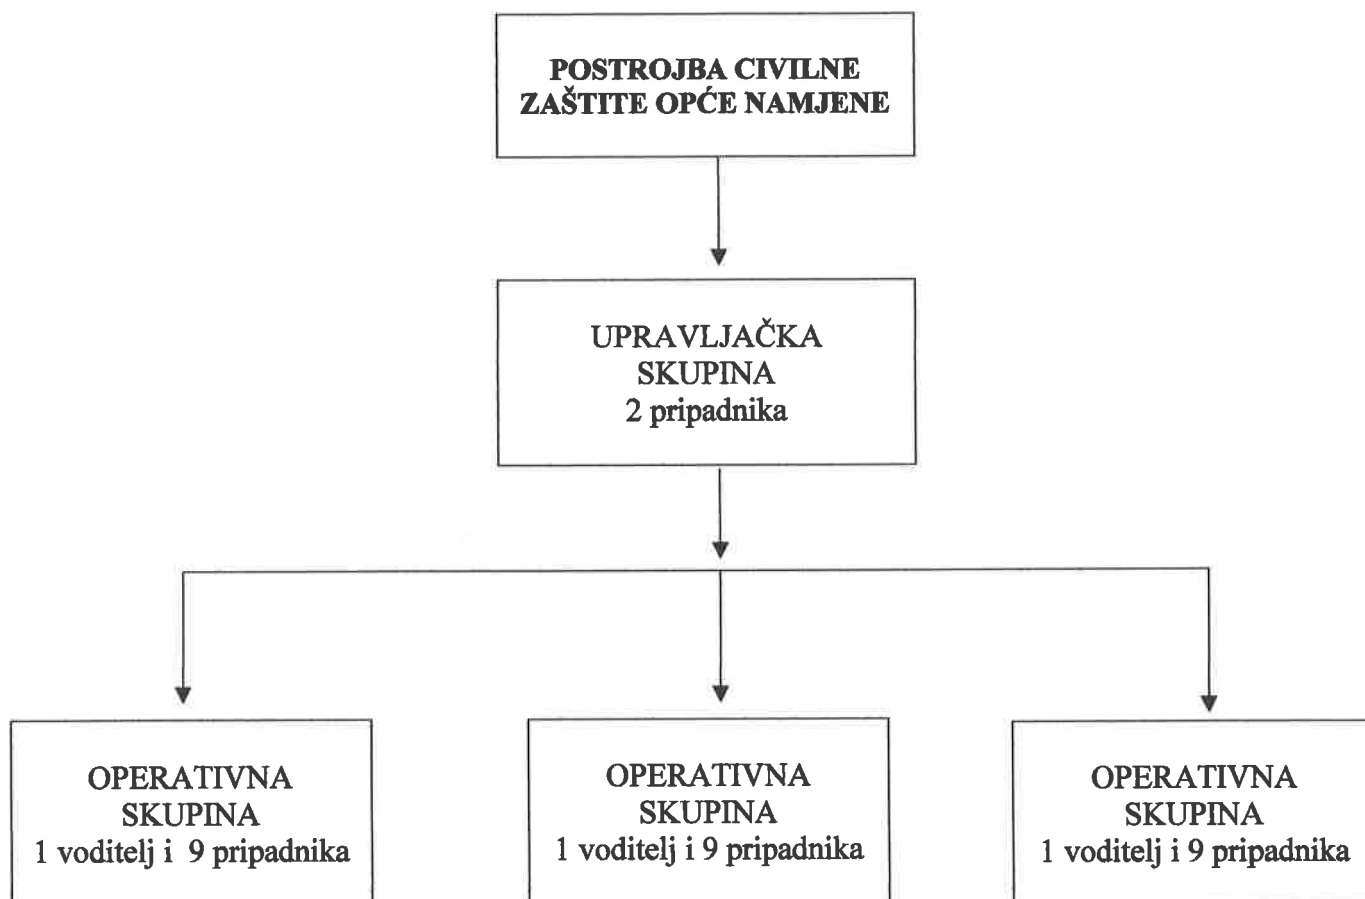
POSTROJBA CIVILNE ZAŠTITE OPĆE NAMJENE

UPRAVLJAČKA SKUPINA
2 pripadnika

OPERATIVNA SKUPINA
1 voditelj i 9 pripadnika

OPERATIVNA SKUPINA
1 voditelj i 9 pripadnika

OPERATIVNA SKUPINA
1 voditelj i 9 pripadnika